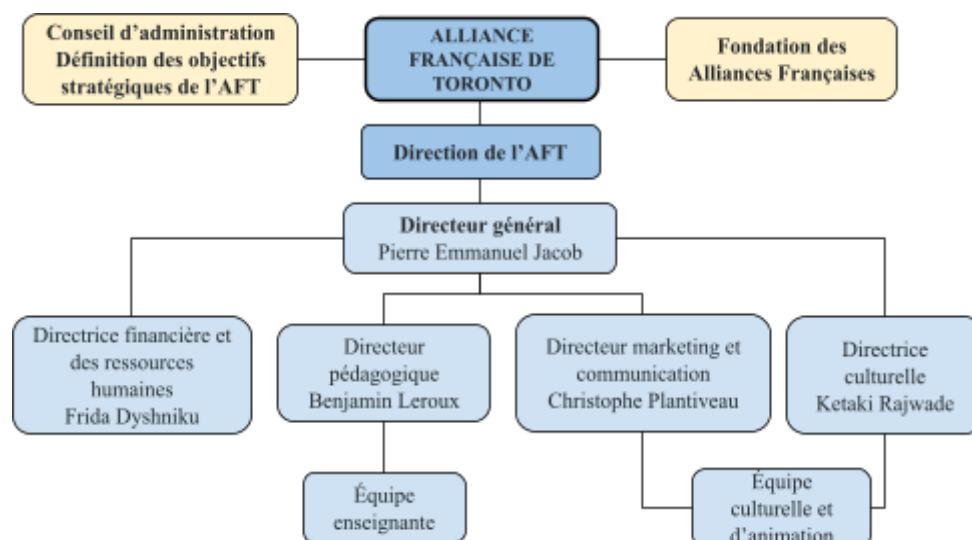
Conseil d'administration
Définition des objectifs stratégiques de l'AFT

ALLIANCE FRANÇAISE DE TORONTO

Fondation des Alliances Françaises

Direction de l'AFT

Directeur général
Pierre Emmanuel Jacob

Directrice financière et des ressources humaines
Frida Dyshniku

Directeur pédagogique
Benjamin Leroux

Directeur marketing et communication
Christophe Plantiveau

Directrice culturelle
Ketaki Rajwade

Équipe enseignante

Équipe culturelle et d'animation